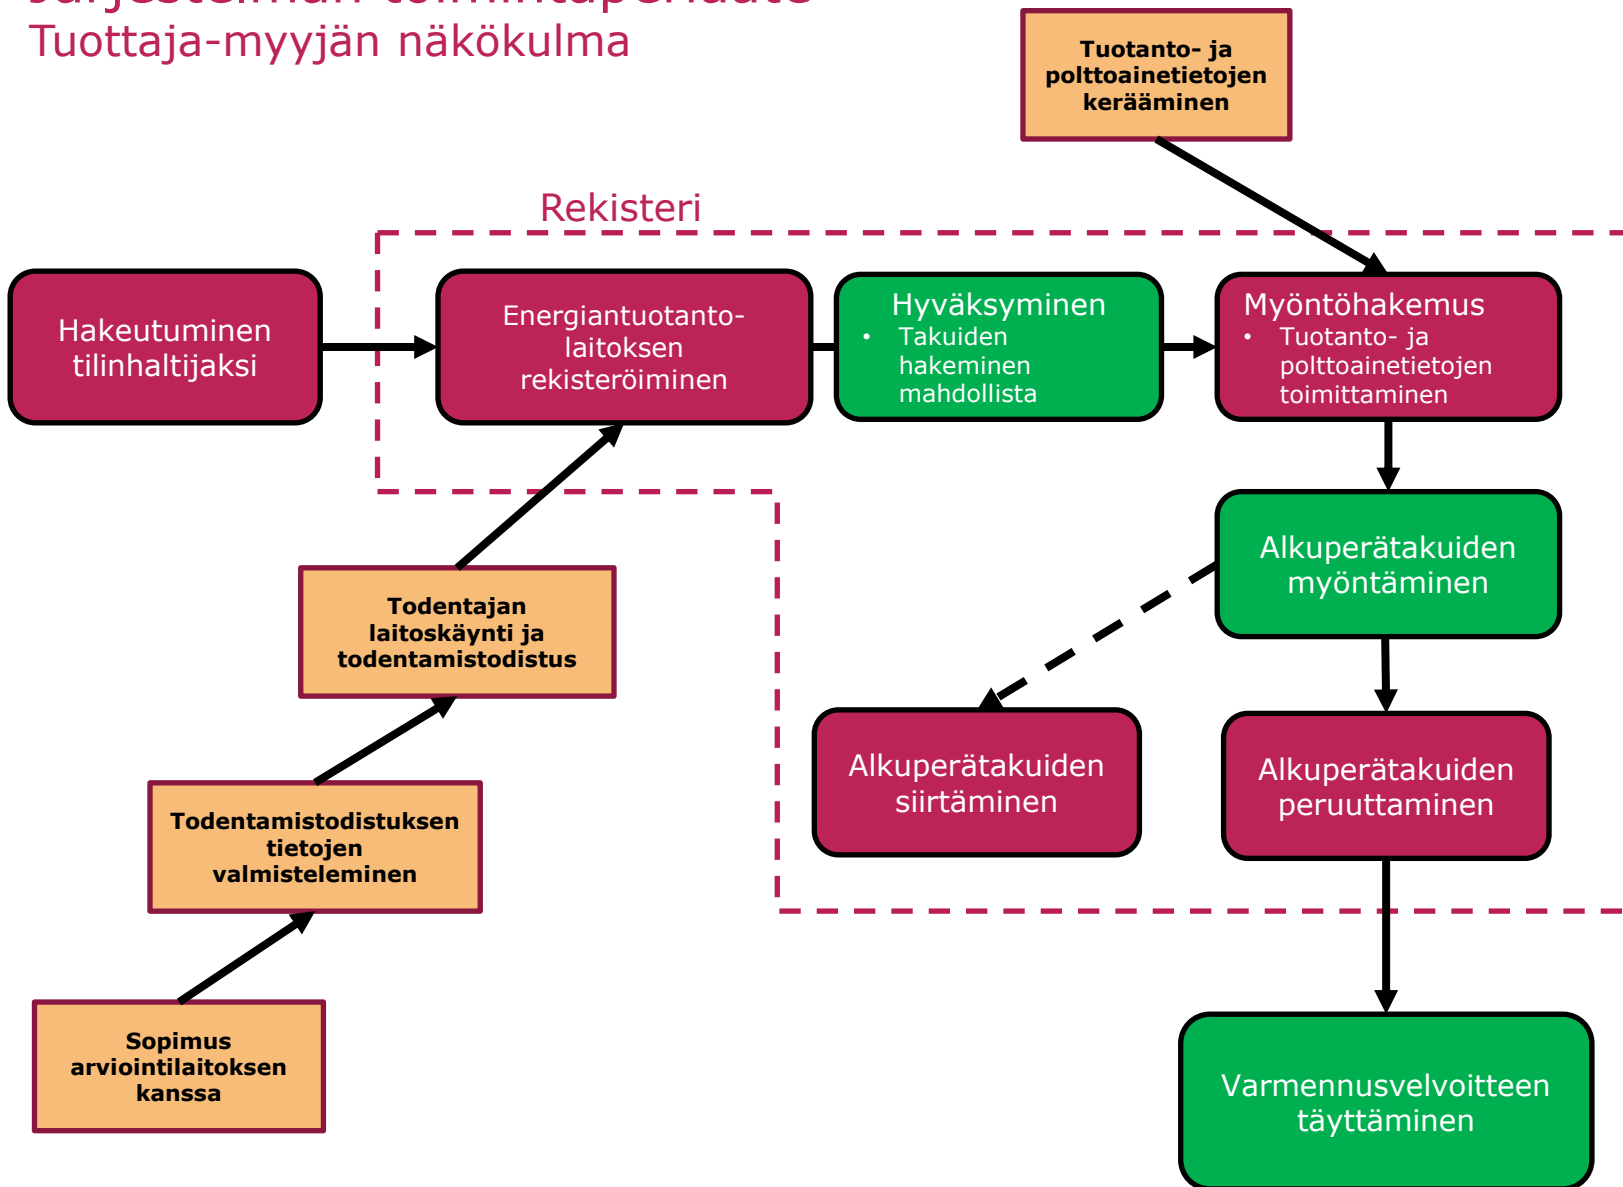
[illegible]
Tuottaja-myyjän näkökulma

Tuotanto- ja polttoainetietojen kerääminen

Rekisteri

Hakeutuminen tilinhaltijaksi

Energiantuotantolaitoksen rekisteröiminen

Hyväksyminen
• Takuiden hakeminen mahdollista

Myöntöhakemus
• Tuotanto- ja polttoainetietojen toimittaminen

Alkuperätakuiden myöntäminen

Alkuperätakuiden siirtäminen

Alkuperätakuiden peruuttaminen

Varmennusvelvoitteen täyttäminen

Todentajan laitoskäynti ja todentamistodistus

Todentamistodistuksen tietojen valmisteleminen

Sopimus arviointilaitoksen kanssa